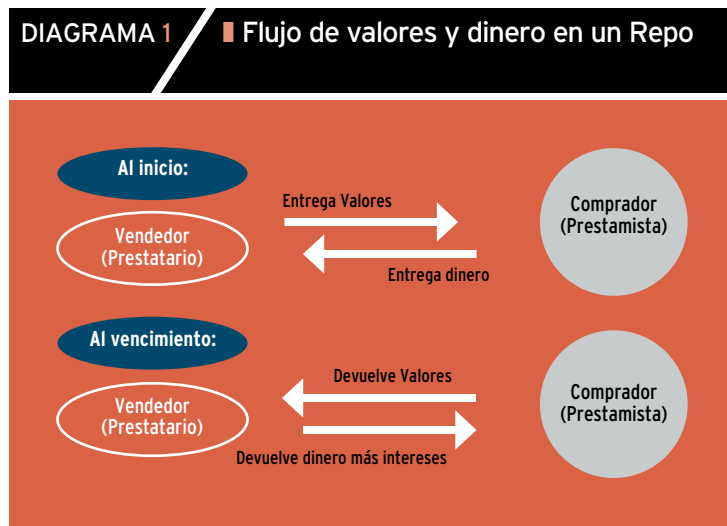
DIAGRAMA 1

Flujo de valores y dinero en un Repo

Al inicio:

Vendedor (Prestatario)

Entrega Valores

Entrega dinero

Comprador (Prestamista)

Al vencimiento:

Vendedor (Prestatario)

Devuelve Valores

Devuelve dinero más intereses

Comprador (Prestamista)